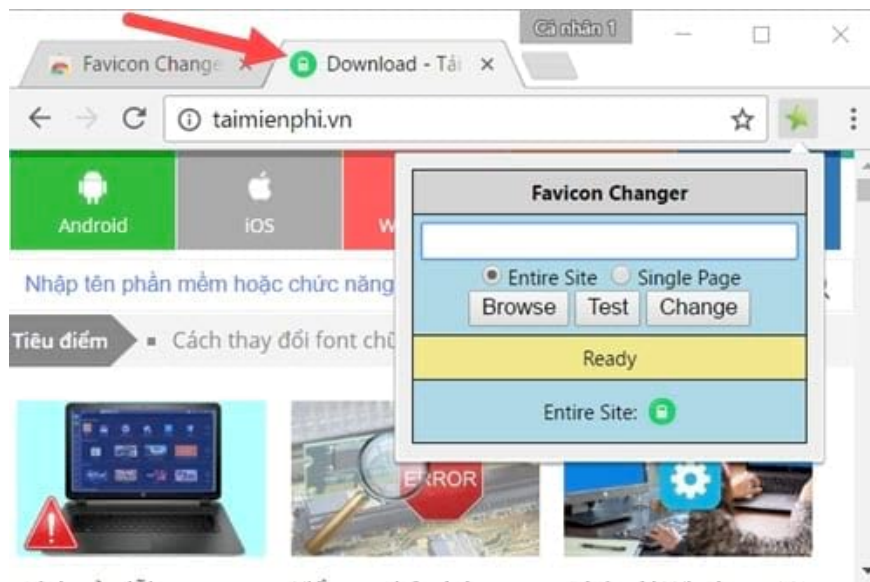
Cá nhân 1

Favicon Change ×

Download - Tả ×

taimienphi.vn

Android

iOS

W

Nhập tên phần mềm hoặc chức năng

Tiêu điểm

Cách thay đổi font chữ

Favicon Changer

Entire Site

Single Page

Browse

Test

Change

Ready

Entire Site:

ERROR